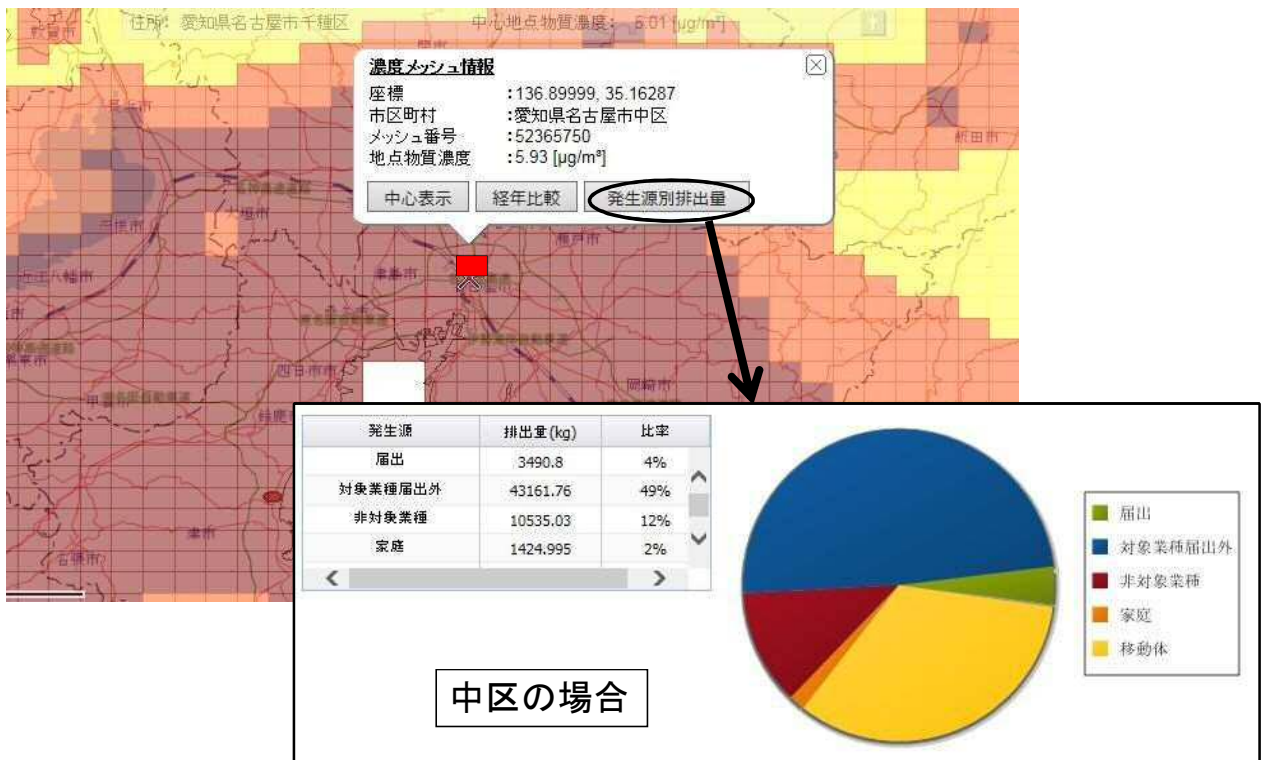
住所：愛知県名古屋市千種区　中心地点物質濃度：　6.01 [μg/m³]

濃度メッシュ情報
座標　:136.89999, 35.16287
市区町村　:愛知県名古屋市中区
メッシュ番号　:52365750
地点物質濃度　:5.93 [μg/m³]

中心表示　経年比較　発生源別排出量

稲沢市　一宮市　大垣市　羽島市　近江八幡市　津島市　瀬戸市　四日市市　鈴鹿市　岡崎市　津市　飯田市

| 発生源 | 排出量(kg) | 比率 |
|---|---|---|
| 届出 | 3490.8 | 4% |
| 対象業種届出外 | 43161.76 | 49% |
| 非対象業種 | 10535.03 | 12% |
| 家庭 | 1424.995 | 2% |

届出
対象業種届出外
非対象業種
家庭
移動体

中区の場合